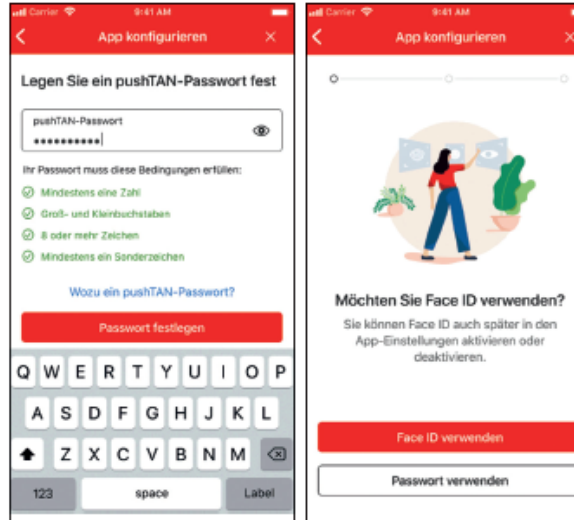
Carrier 9:41 AM

App konfigurieren

Legen Sie ein pushTAN-Passwort fest

pushTAN-Passwort
•••••••••••

Ihr Passwort muss diese Bedingungen erfüllen:

Mindestens eine Zahl

Groß- und Kleinbuchstaben

8 oder mehr Zeichen

Mindestens ein Sonderzeichen

Wozu ein pushTAN-Passwort?

Passwort festlegen

Q W E R T Y U I O P
A S D F G H J K L
Z X C V B N M
123 space Label

Carrier 9:41 AM

App konfigurieren

Möchten Sie Face ID verwenden?

Sie können Face ID auch später in den App-Einstellungen aktivieren oder deaktivieren.

Face ID verwenden

Passwort verwenden